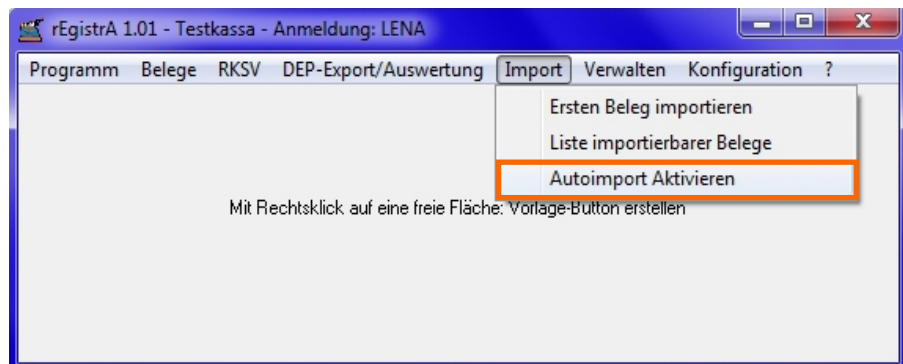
rEgistrA 1.01 - Testkassa - Anmeldung: LENA

Programm Belege RKSV DEP-Export/Auswertung Import Verwalten Konfiguration ?

Ersten Beleg importieren
Liste importierbarer Belege
Autoimport Aktivieren

Mit Rechtsklick auf eine freie Fläche: Vorlage-Button erstellen